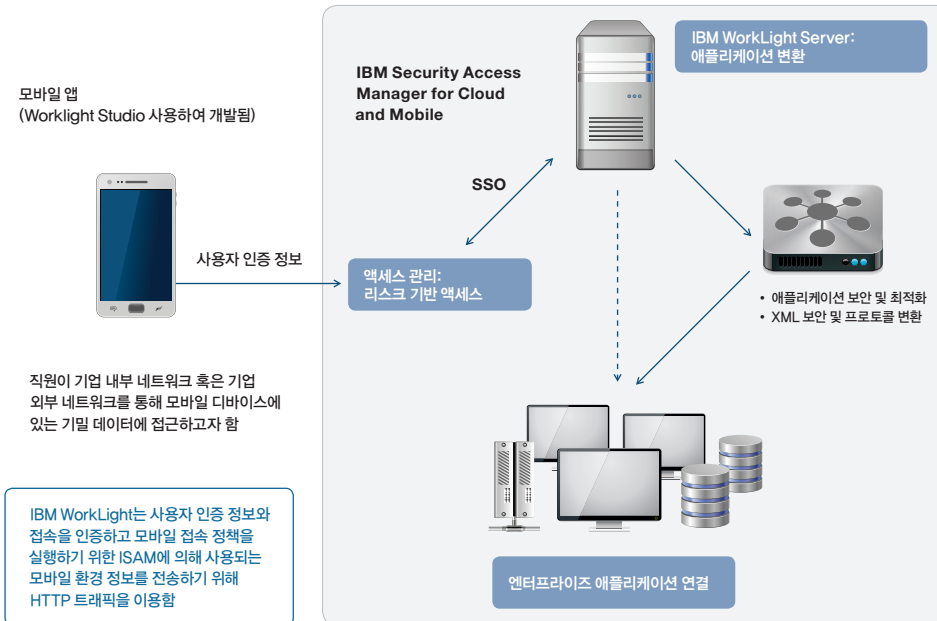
모바일 앱
(Worklight Studio 사용하여 개발됨)

IBM Security Access Manager for Cloud and Mobile

IBM WorkLight Server:
애플리케이션 변환

SSO

사용자 인증 정보

액세스 관리:
리스크 기반 액세스

• 애플리케이션 보안 및 최적화
• XML 보안 및 프로토콜 변환

직원이 기업 내부 네트워크 혹은 기업 외부 네트워크를 통해 모바일 디바이스에 있는 기밀 데이터에 접근하고자 함

IBM WorkLight는 사용자 인증 정보와 접속을 인증하고 모바일 접속 정책을 실행하기 위한 ISAM에 의해 사용되는 모바일 환경 정보를 전송하기 위해 HTTP 트래픽을 이용함

엔터프라이즈 애플리케이션 연결